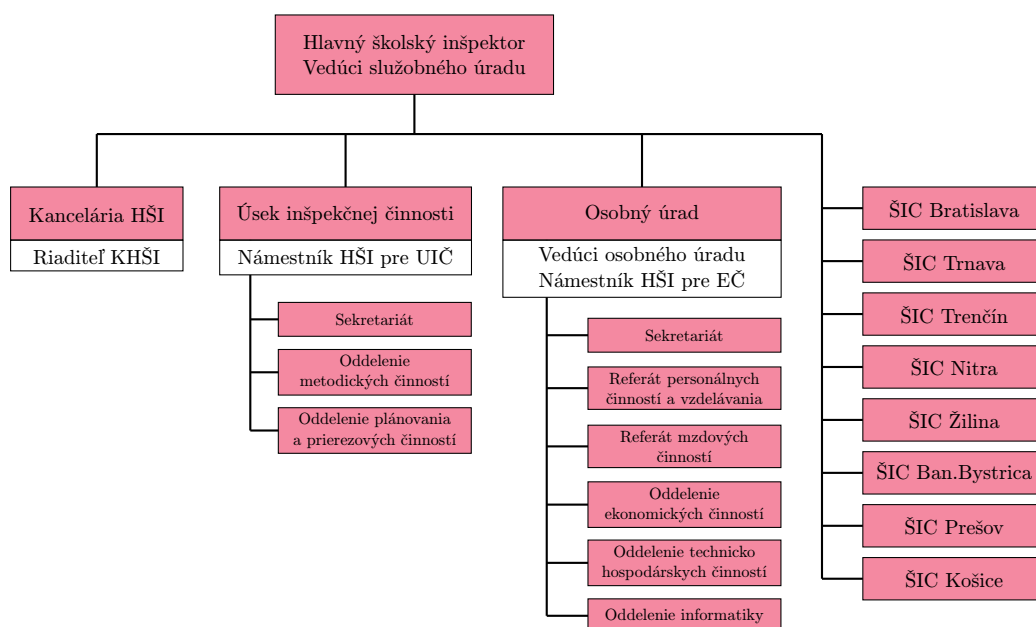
Hlavný školský inšpektor
Vedúci služobného úradu

Kancelária HŠI
Riaditeľ KHŠI

Úsek inšpekčnej činnosti
Námestník HŠI pre UIČ

Sekretariát

Oddelenie metodických činností

Oddelenie plánovania a prierezových činností

Osobný úrad
Vedúci osobného úradu
Námestník HŠI pre EČ

Sekretariát

Referát personálnych činností a vzdelávania

Referát mzdových činností

Oddelenie ekonomických činností

Oddelenie technicko hospodárskych činností

Oddelenie informatiky

ŠIC Bratislava

ŠIC Trnava

ŠIC Trenčín

ŠIC Nitra

ŠIC Žilina

ŠIC Ban.Bystrica

ŠIC Prešov

ŠIC Košice